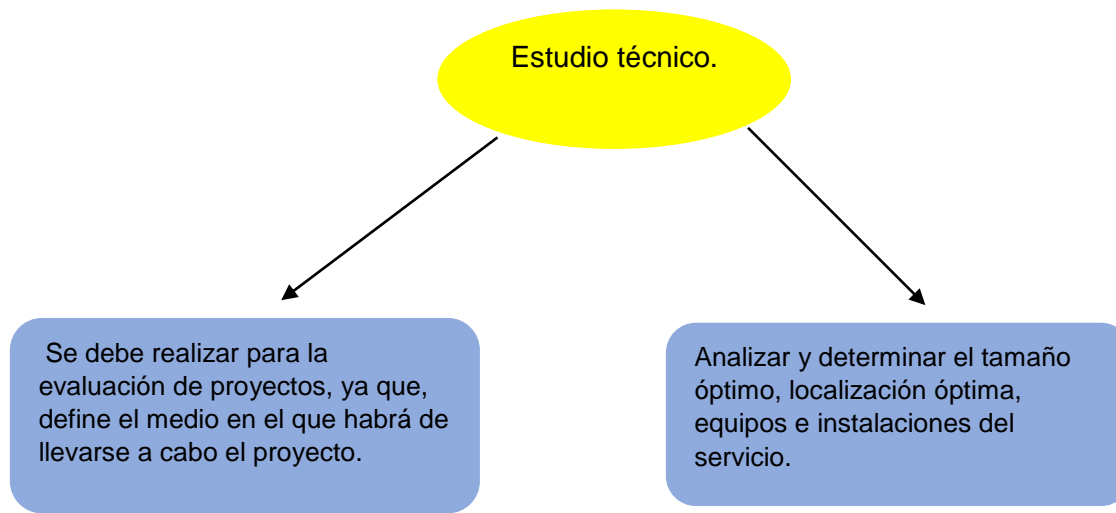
Estudio técnico.

Se debe realizar para la evaluación de proyectos, ya que, define el medio en el que habrá de llevarse a cabo el proyecto.

Analizar y determinar el tamaño óptimo, localización óptima, equipos e instalaciones del servicio.